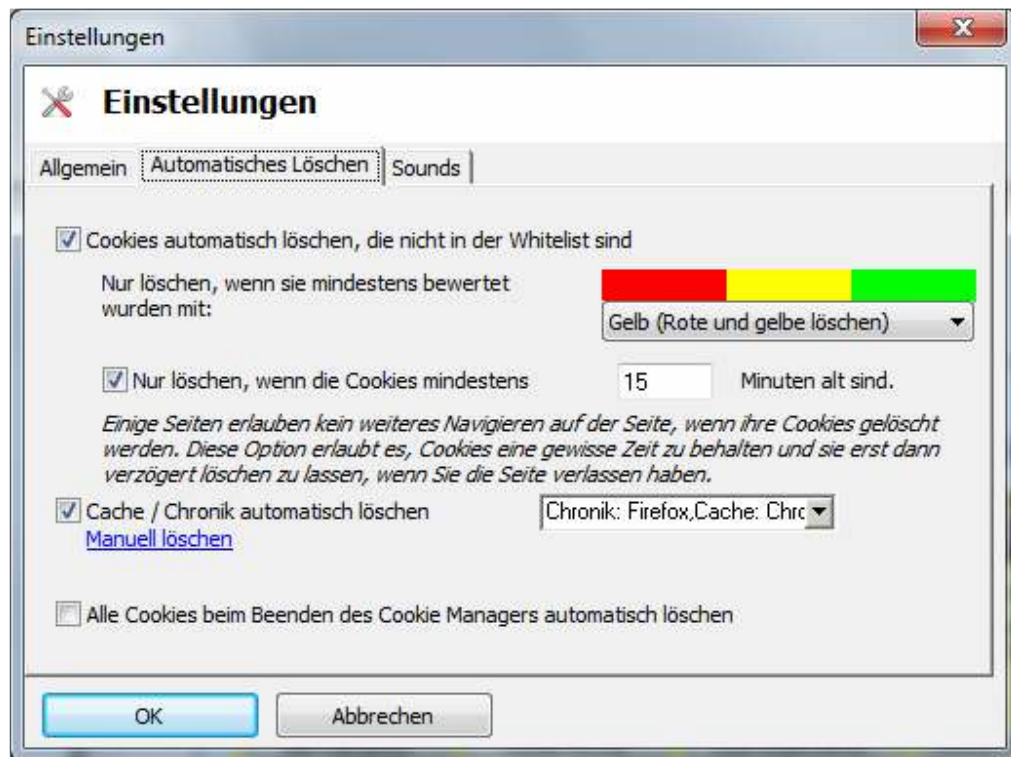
Einstellungen

Einstellungen

Allgemein | Automatisches Löschen | Sounds

Cookies automatisch löschen, die nicht in der Whitelist sind

Nur löschen, wenn sie mindestens bewertet wurden mit:

Gelb (Rote und gelbe löschen)

Nur löschen, wenn die Cookies mindestens 15 Minuten alt sind.

Einige Seiten erlauben kein weiteres Navigieren auf der Seite, wenn ihre Cookies gelöscht werden. Diese Option erlaubt es, Cookies eine gewisse Zeit zu behalten und sie erst dann verzögert löschen zu lassen, wenn Sie die Seite verlassen haben.

Cache / Chronik automatisch löschen

Chronik: Firefox,Cache: Chrc

Manuell löschen

Alle Cookies beim Beenden des Cookie Managers automatisch löschen

OK

Abbrechen